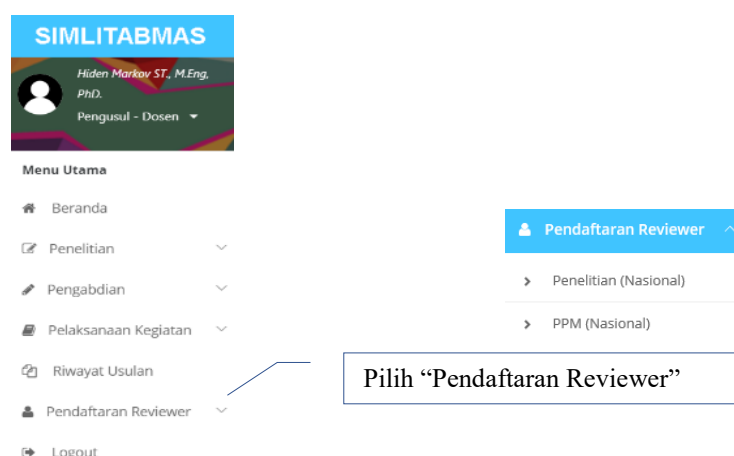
SIMLITABMAS

Hiden Markov ST., M.Eng, PhD.

Pengusul - Dosen

Menu Utama

Beranda

Penelitian

Pengabdian

Pelaksanaan Kegiatan

Riwayat Usulan

Pendaftaran Reviewer

Logout

Pendaftaran Reviewer

Penelitian (Nasional)

PPM (Nasional)

Pilih “Pendaftaran Reviewer”